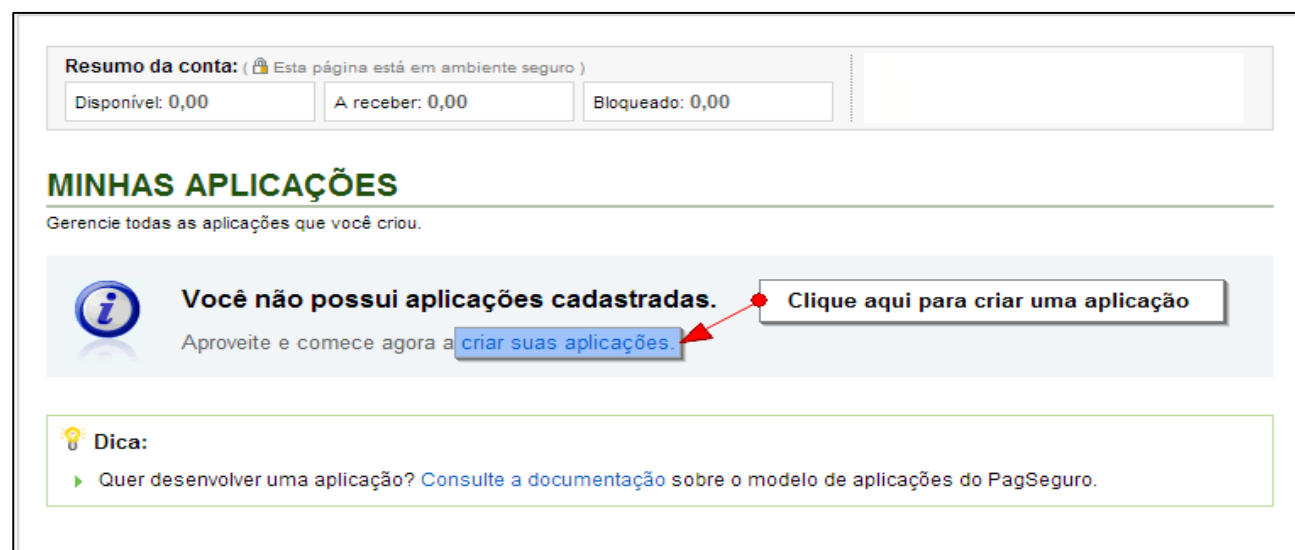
Resumo da conta: ( Esta página está em ambiente seguro )

Disponível: 0,00

A receber: 0,00

Bloqueado: 0,00

MINHAS APLICAÇÕES

Gerencie todas as aplicações que você criou.

Você não possui aplicações cadastradas.

Aproveite e comece agora a criar suas aplicações.

Clique aqui para criar uma aplicação

Dica:

Quer desenvolver uma aplicação? Consulte a documentação sobre o modelo de aplicações do PagSeguro.